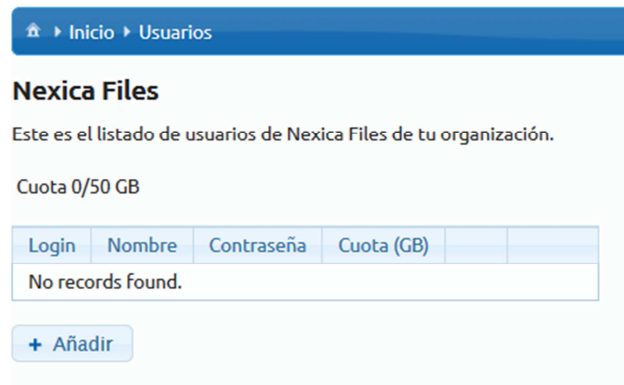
Inicio ▸ Usuarios

Nexica Files

Este es el listado de usuarios de Nexica Files de tu organización.

Cuota 0/50 GB

| Login | Nombre | Contraseña | Cuota (GB) | | |
|---|---|---|---|---|---|
| No records found. | | | | | |

+ Añadir